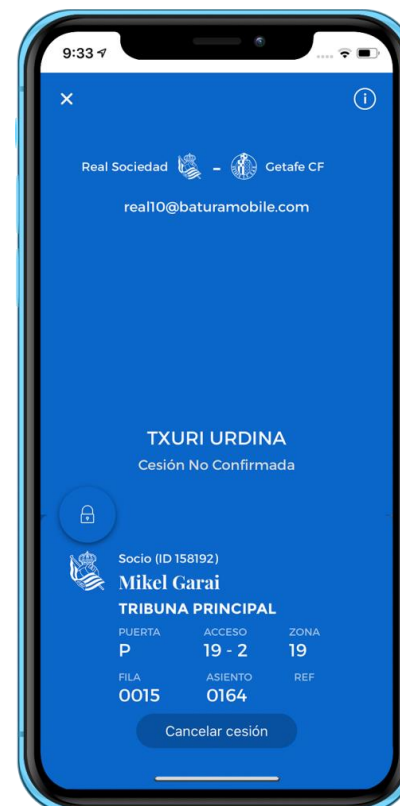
9:33

×

i

Real Sociedad - Getafe CF

real10@baturamobile.com

TXURI URDINA
Cesión No Confirmada

Socio (ID 158192)
Mikel Garai
TRIBUNA PRINCIPAL

| PUERTA | ACCESO | ZONA |
|---|---|---|
| P | 19 - 2 | 19 |

| FILA | ASIENTO | REF |
|---|---|---|
| 0015 | 0164 | |

Cancelar cesión